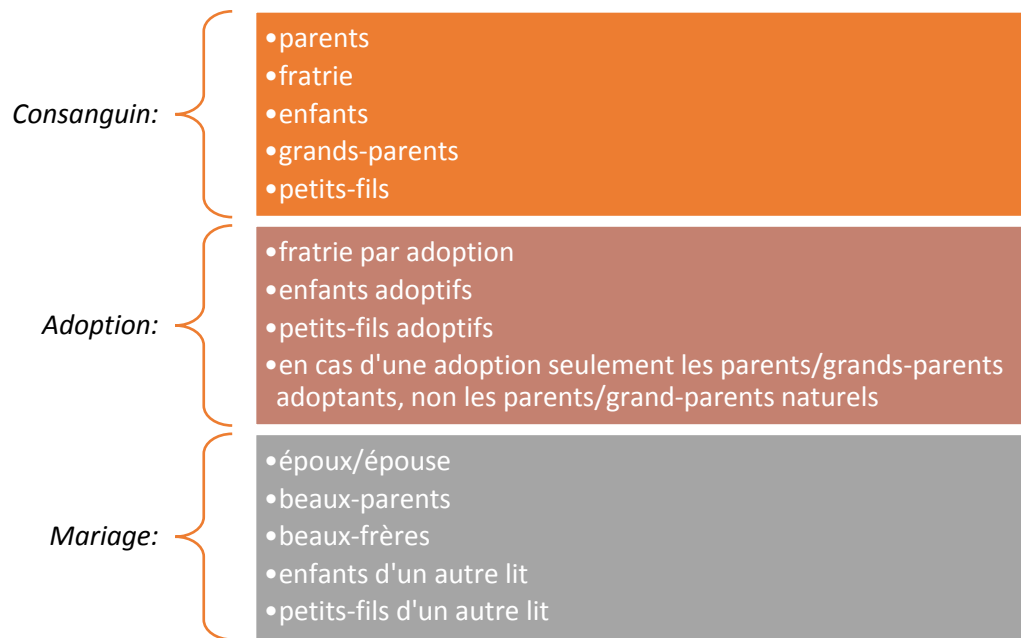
Consanguin:

- parents
- fratrie
- enfants
- grands-parents
- petits-fils

Adoption:

- fratrie par adoption
- enfants adoptifs
- petits-fils adoptifs
- en cas d'une adoption seulement les parents/grands-parents adoptants, non les parents/grand-parents naturels

Mariage:

- époux/épouse
- beaux-parents
- beaux-frères
- enfants d'un autre lit
- petits-fils d'un autre lit